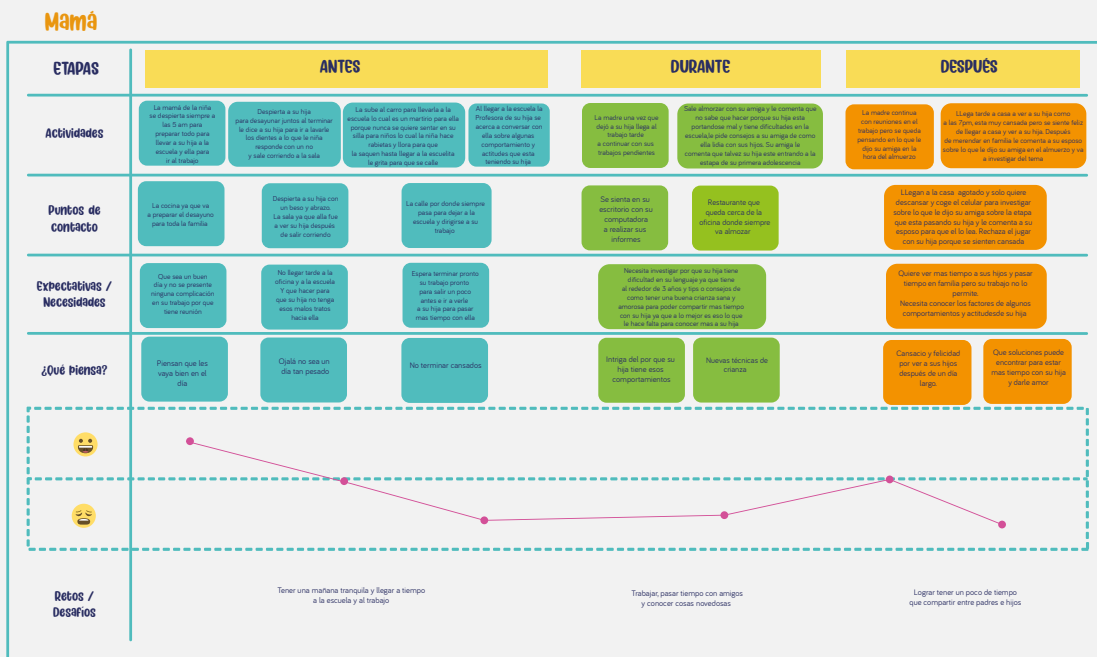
Mamá

ETAPAS

ANTES

DURANTE

DESPUÉS

Actividades

La mamá de la niña se despierta siempre a las 5 am para preparar todo para llevar a su hija a la escuela y ella para ir al trabajo

Despierta a su hija para desayunar juntos al terminar le dice a su hija para ir a lavarle los dientes a lo que la niña responde con un no y sale corriendo a la sala

La sube al carro para llevarla a la escuela lo cual es un martirio para ella porque nunca se quiere sentar en su silla para niños lo cual la niña hace rabietas y llora para que la saquen hasta llegar a la escuelita le grita para que se calle

Al llegar a la escuela la Profesora de su hija se acerca a conversar con ella sobre algunas comportamiento y actitudes que esta teniendo su hija

La madre una vez que dejó a su hija llega al trabajo tarde a continuar con sus trabajos pendientes

Sale almorzar con su amiga y le comenta que no sabe que hacer porque su hija esta portandose mal y tiene dificultades en la escuela,le pide consejos a su amiga de como ella lidia con sus hijos. Su amiga le comenta que talvez su hija este entrando a la etapa de su primera adolescencia

La madre continua con reuniones en el trabajo pero se queda pensando en lo que le dijo su amiga en la hora del almuerzo

LLega tarde a casa a ver a su hija como a las 7pm, esta muy cansada pero se siente feliz de llegar a casa y ver a su hija. Después de merendar en familia le comenta a su esposo sobre lo que le dijo su amiga en el almuerzo y va a investigar del tema

Puntos de contacto

La cocina ya que va a preparar el desayuno para toda la familia

Despierta a su hija con un beso y abrazo. La sala ya que ella fue a ver su hija después de salir corriendo

La calle por donde siempre pasa para dejar a la escuela y dirigirse a su trabajo

Se sienta en su escritorio con su computadora a realizar sus informes

Restaurante que queda cerca de la oficina donde siempre va almozar

LLegan a la casa agotado y solo quiere descansar y coge el celular para investigar sobre lo que le dijo su amiga sobre la etapa que esta pasando su hija y le comenta a su esposo para que el lo lea. Rechaza el jugar con su hija porque se sienten cansada

Expectativas / Necesidades

Que sea un buen día y no se presente ninguna complicación en su trabajo por que tiene reunión

No llegar tarde a la oficina y a la escuela Y que hacer para que su hija no tenga esos malos tratos hacia ella

Espera terminar pronto su trabajo pronto para salir un poco antes e ir a verla a su hija para pasar mas tiempo con ella

Necesita investigar por que su hija tiene dificultad en su lenguaje ya que tiene al rededor de 3 años y tips o consejos de como tener una buena crianza sana y amorosa para poder compartir mas tiempo con su hija ya que a lo mejor es eso lo que la hace falta para conocer mas a su hija

Quiere ver mas tiempo a sus hijos y pasar tiempo en familia pero su trabajo no lo permite. Necesita conocer los factores de algunos comportamientos y actitudesde su hija

¿Qué piensa?

Piensan que les vaya bien en el día

Ojalá no sea un día tan pesado

No terminar cansados

Intriga del por que su hija tiene esos comportamientos

Nuevas técnicas de crianza

Cansacio y felicidad por ver a sus hijos después de un día largo.

Que soluciones puede encontrar para estar mas tiempo con su hija y darle amor

Retos / Desafíos

Tener una mañana tranquila y llegar a tiempo a la escuela y al trabajo

Trabajar, pasar tiempo con amigos y conocer cosas novedosas

Lograr tener un poco de tiempo que compartir entre padres e hijos